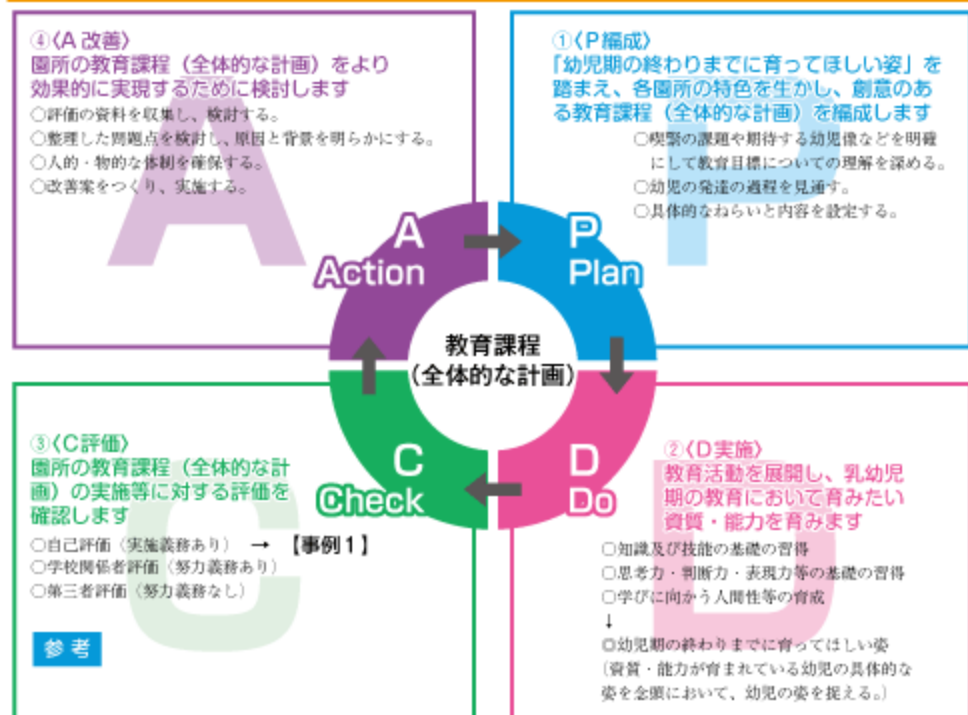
④〈A 改善〉
園所の教育課程（全体的な計画）をより効果的に実現するために検討します

○評価の資料を収集し、検討する。
○整理した問題点を検討し、原因と背景を明らかにする。
○人的・物的な体制を確保する。
○改善案をつくり、実施する。

①〈P 編成〉
「幼児期の終わりまでに育ってほしい姿」を踏まえ、各園所の特色を生かし、創意のある教育課程（全体的な計画）を編成します

○喫緊の課題や期待する幼児像などを明確にして教育目標についての理解を深める。
○幼児の発達の過程を見通す。
○具体的なねらいと内容を設定する。

A
Action

P
Plan

教育課程
（全体的な計画）

C
Check

D
Do

③〈C 評価〉
園所の教育課程（全体的な計画）の実施等に対する評価を確認します

○自己評価（実施義務あり） → 【事例１】
○学校関係者評価（努力義務あり）
○第三者評価（努力義務なし）

参考

②〈D 実施〉
教育活動を展開し、乳幼児期の教育において育みたい資質・能力を育みます

○知識及び技能の基礎の習得
○思考力・判断力・表現力等の基礎の習得
○学びに向かう人間性等の育成
↓
◎幼児期の終わりまでに育ってほしい姿
（資質・能力が育まれている幼児の具体的な姿を念頭において、幼児の姿を捉える。）